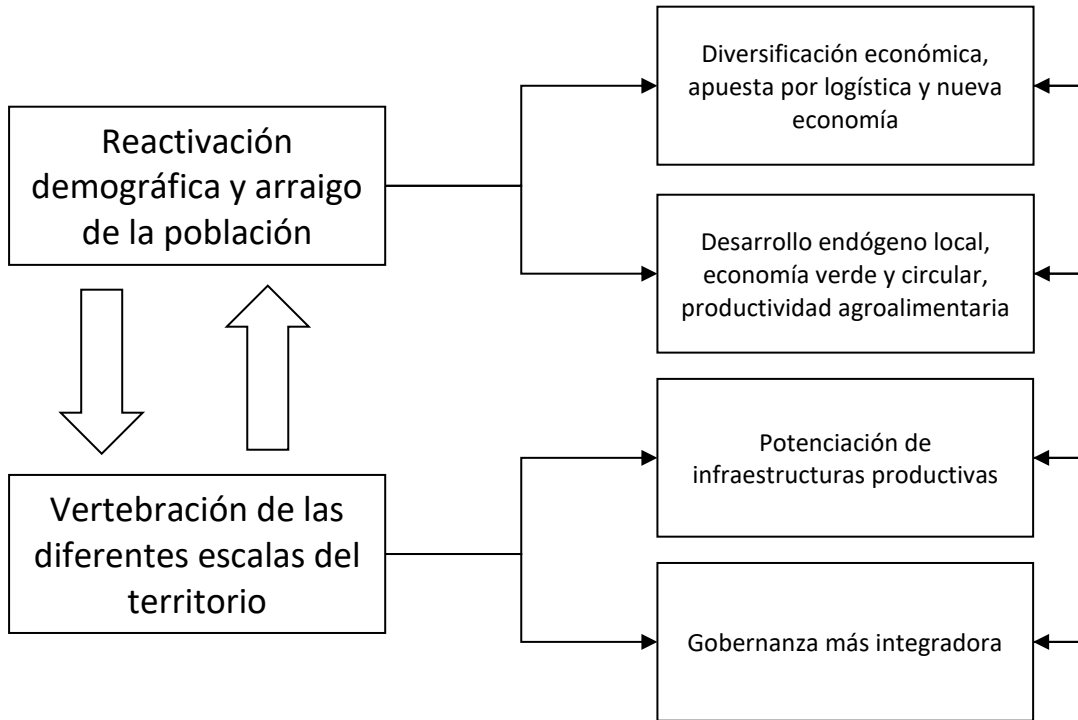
Reactivación demográfica y arraigo de la población

Vertebración de las diferentes escalas del territorio

Diversificación económica, apuesta por logística y nueva economía

Desarrollo endógeno local, economía verde y circular, productividad agroalimentaria

Potenciación de infraestructuras productivas

Gobernanza más integradora